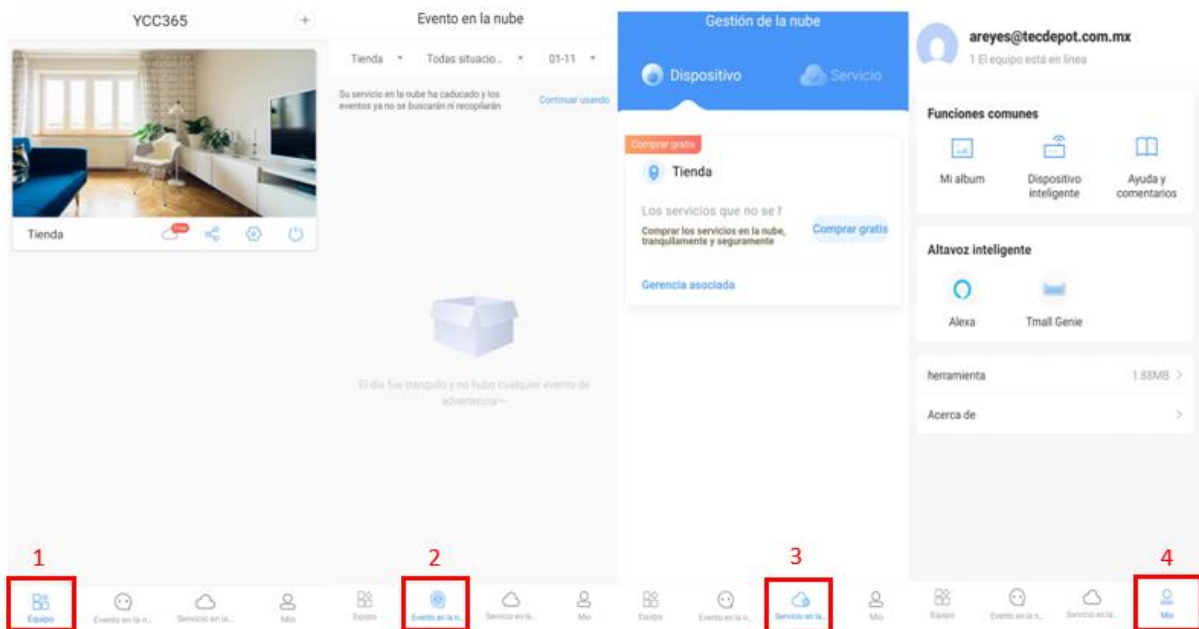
YCC365

Tienda

1

Equipo
Evento en la n...
Servicio en la...
Mio

Evento en la nube

Tienda
Todas situacio...
01-11

Su servicio en la nube ha caducado y los eventos ya no se buscarán ni recopilarán
Continuar usando

El día fue tranquilo y no hubo cualquier evento de advertencia~

2

Equipo
Evento en la n...
Servicio en la...
Mio

Gestión de la nube

Dispositivo
Servicio

Comprar gratis
Tienda

Los servicios que no se f
Comprar los servicios en la nube, tranquilamente y seguramente
Comprar gratis

Gerencia asociada

3

Equipo
Evento en la n...
Servicio en la...
Mio

areyes@tecdepot.com.mx
1 El equipo está en línea

Funciones comunes

Mi album
Dispositivo inteligente
Ayuda y comentarios

Altavoz inteligente

Alexa
Tmall Genie

herramienta
1.88MB

Acerca de

4

Equipo
Evento en la n...
Servicio en la...
Mio